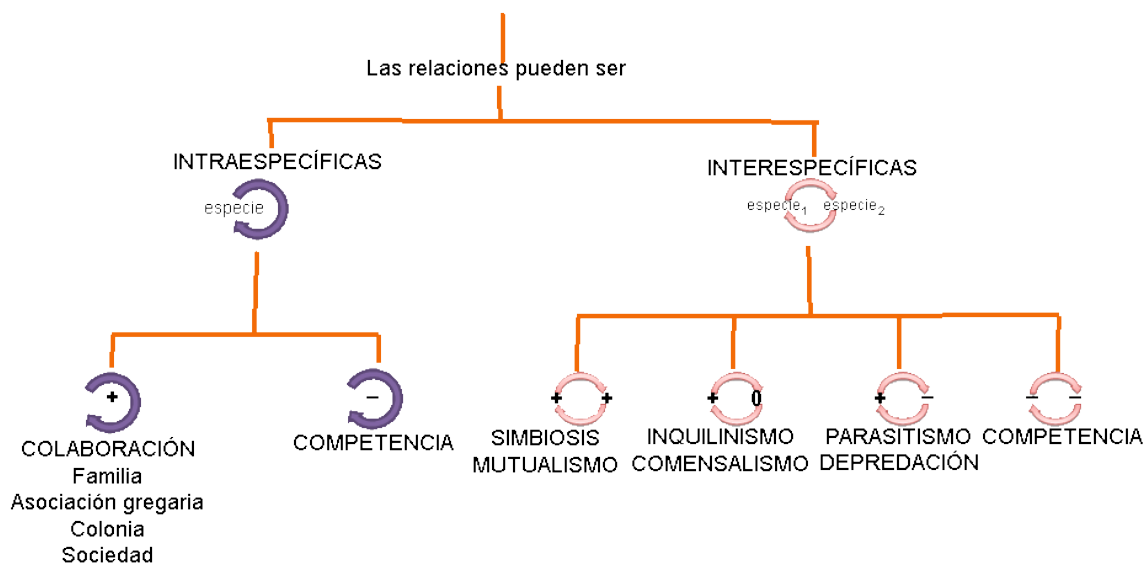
Las relaciones pueden ser

INTRAESPECÍFICAS

especie

INTERESPECÍFICAS

especie$_1$ especie$_2$

+

COLABORACIÓN
Familia
Asociación gregaria
Colonia
Sociedad

−

COMPETENCIA

+ +

SIMBIOSIS
MUTUALISMO

+ 0

INQUILINISMO
COMENSALISMO

+ −

PARASITISMO
DEPREDACIÓN

− −

COMPETENCIA